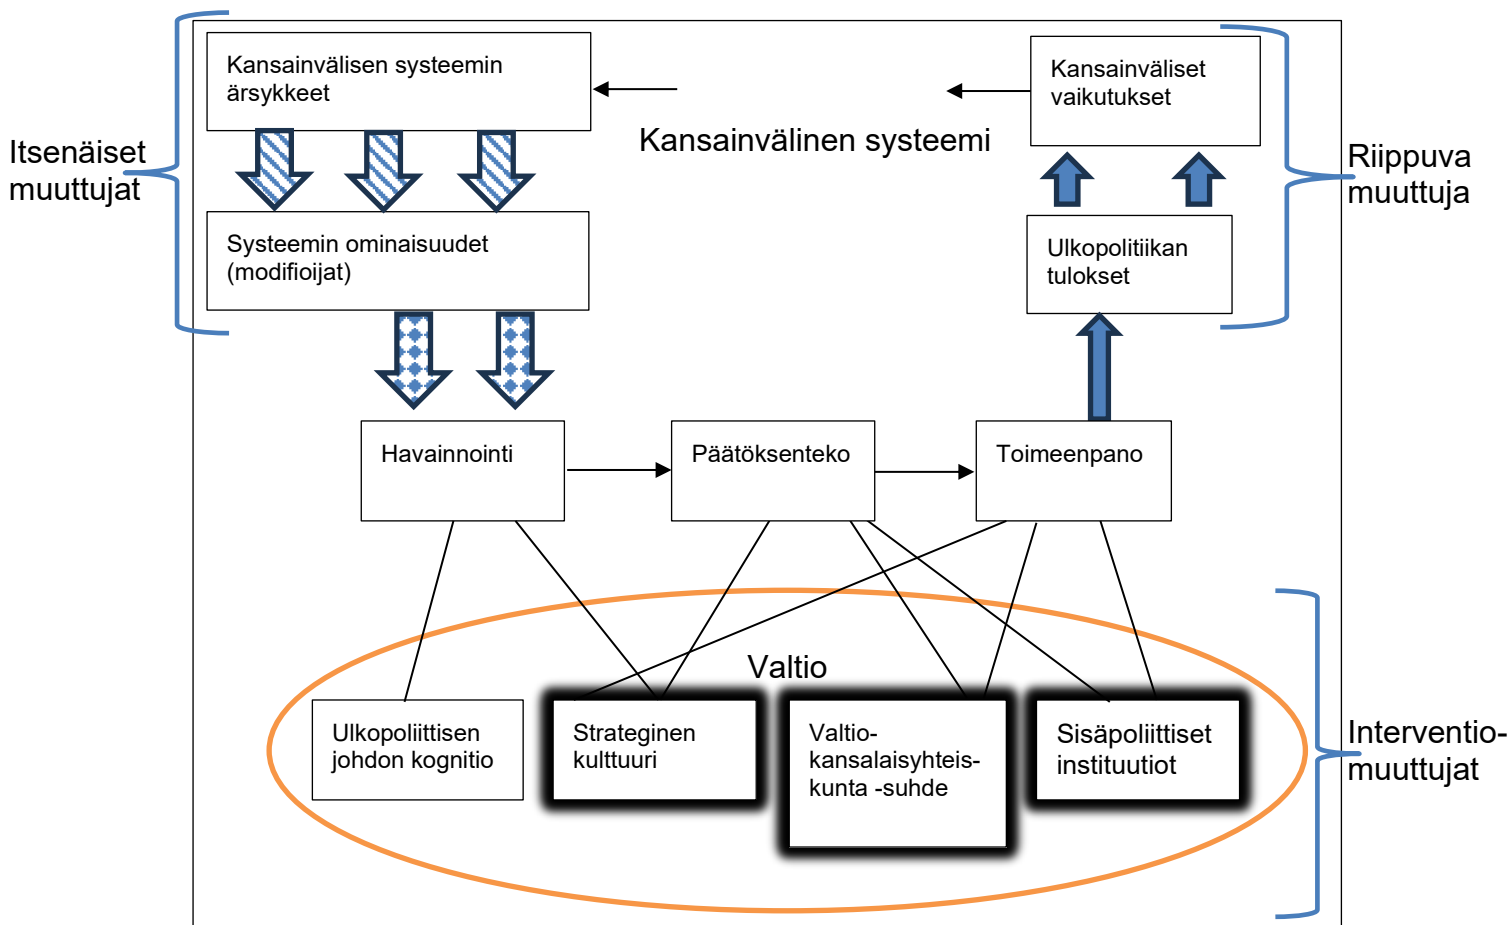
Itsenäiset muuttujat

Kansainvälisen systeemin ärsykkeet

Kansainvälinen systeemi

Kansainväliset vaikutukset

Riippuva muuttuja

Systeemin ominaisuudet (modifioijat)

Ulkopolitiikan tulokset

Havainnointi

Päätöksenteko

Toimeenpano

Valtio

Ulkopoliittisen johdon kognitio

Strateginen kulttuuri

Valtio-kansalaisyhteiskunta -suhde

Sisäpoliittiset instituutiot

Interventio-muuttujat